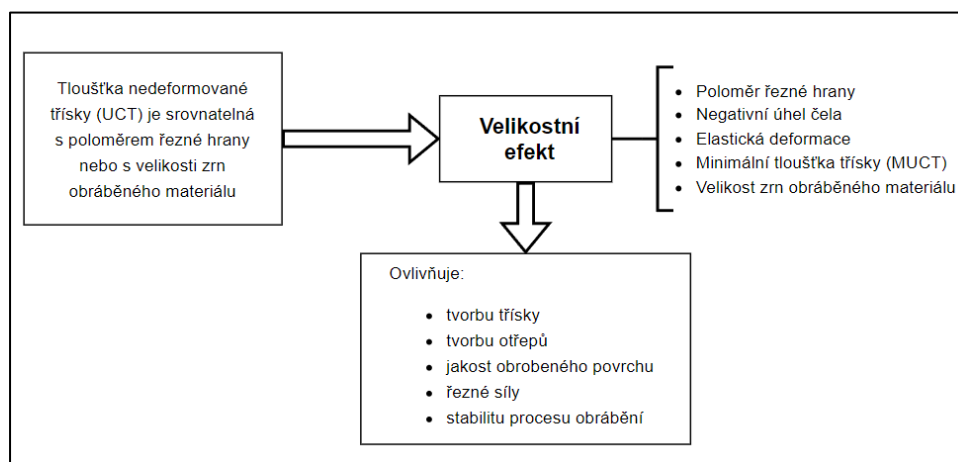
Tloušťka nedeformované třísky (UCT) je srovnatelná s poloměrem řezné hrany nebo s velikostí zrn obráběného materiálu

Velikostní efekt

- Poloměr řezné hrany
- Negativní úhel čela
- Elastická deformace
- Minimální tloušťka třísky (MUCT)
- Velikost zrn obráběného materiálu

Ovlivňuje:

- tvorbu třísky
- tvorbu otřepů
- jakost obrobeného povrchu
- řezné síly
- stabilitu procesu obrábění